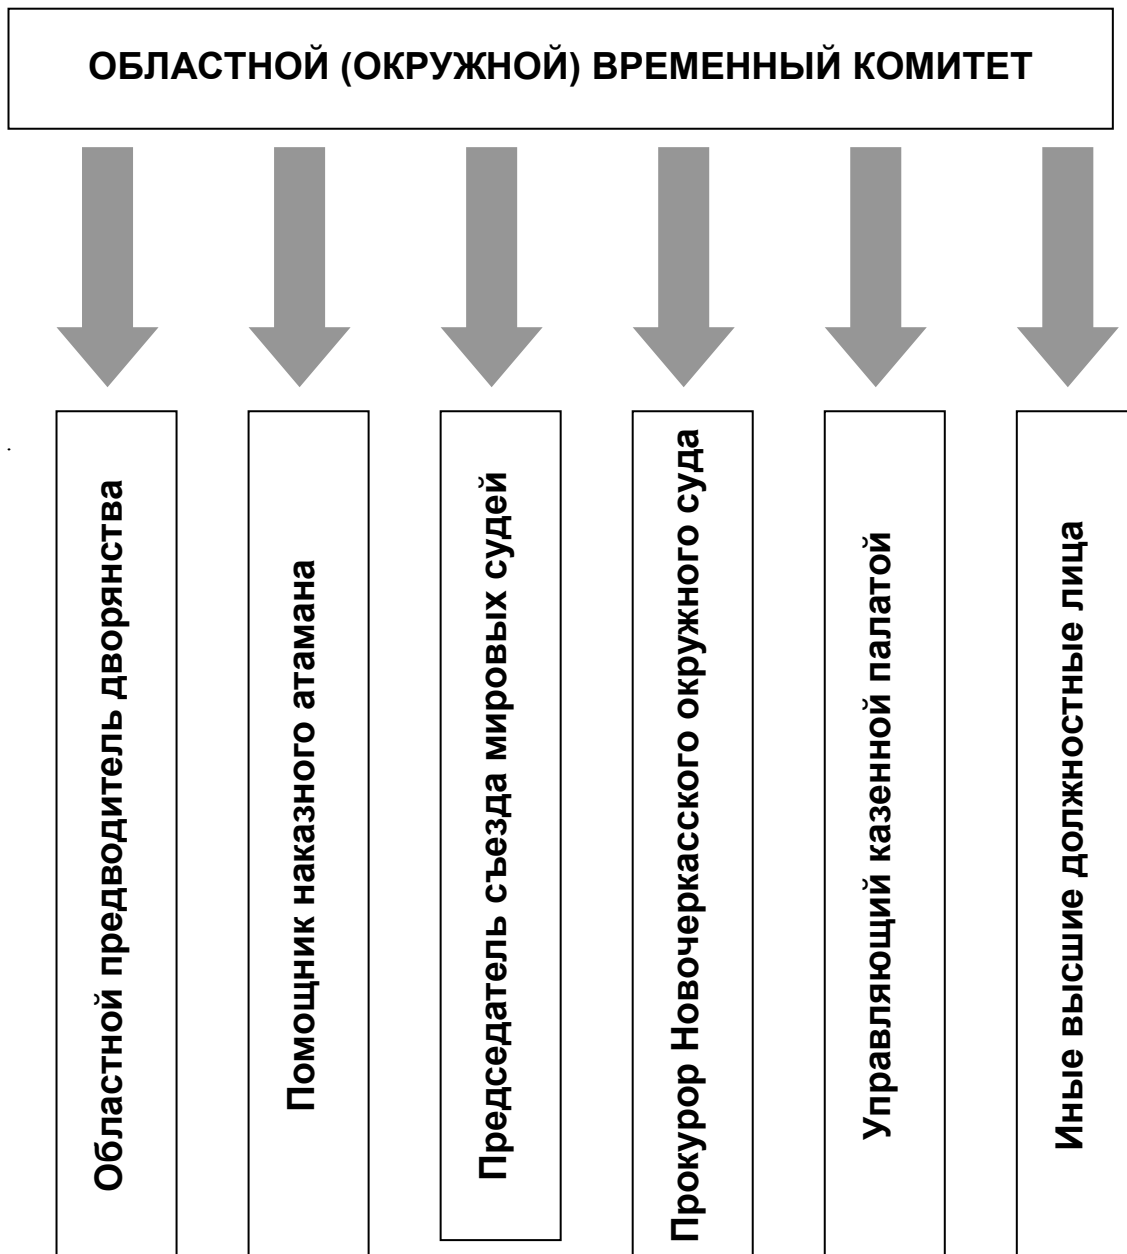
ОБЛАСТНОЙ (ОКРУЖНОЙ) ВРЕМЕННЫЙ КОМИТЕТ

Областной предводитель дворянства

Помощник наказного атамана

Председатель съезда мировых судей

Прокурор Новочеркасского окружного суда

Управляющий казенной палатой

Иные высшие должностные лица